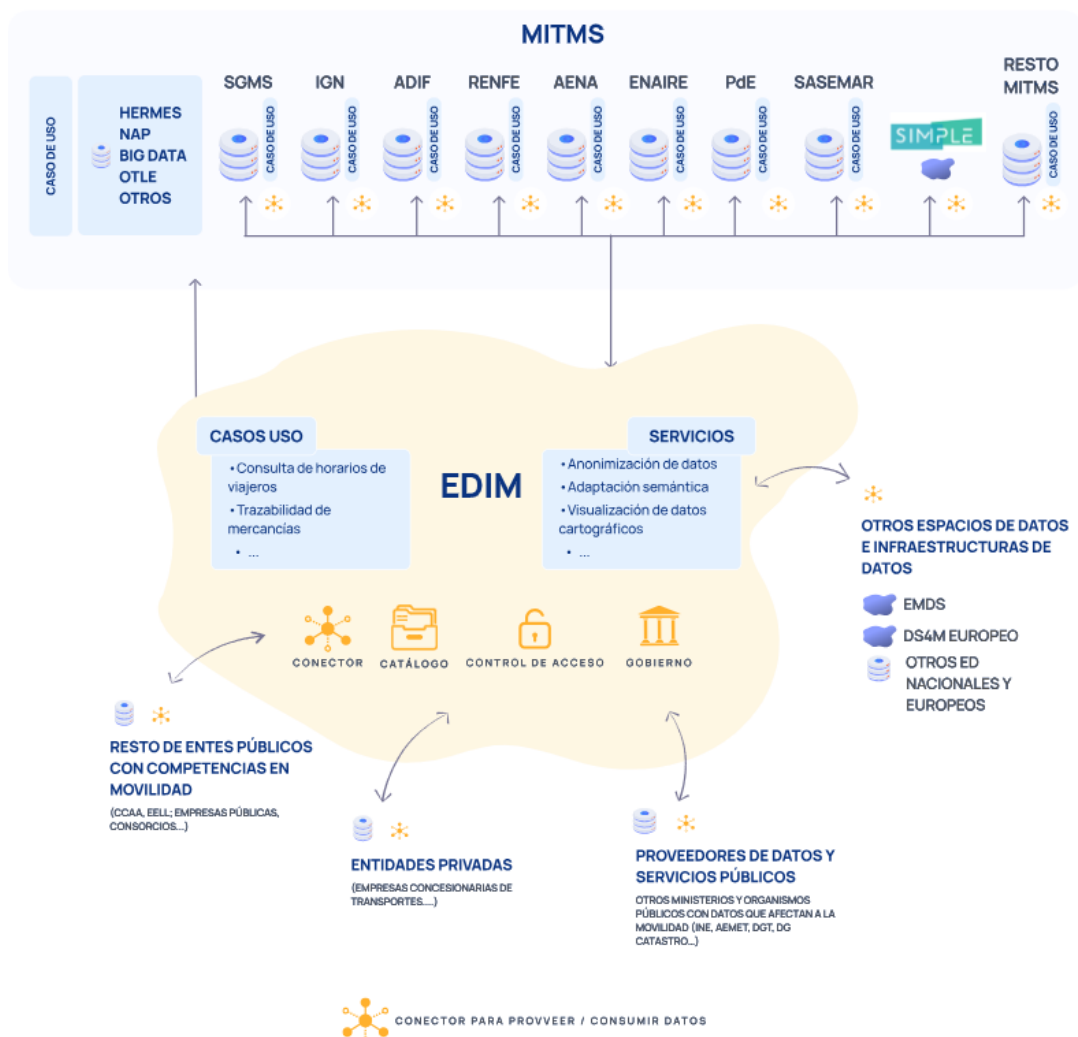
MITMS

CASO DE USO

HERMES
NAP
BIG DATA
OTLE
OTROS

SGMS CASO DE USO
IGN CASO DE USO
ADIF CASO DE USO
RENFE CASO DE USO
AENA CASO DE USO
ENAIRE CASO DE USO
PdE CASO DE USO
SASEMAR CASO DE USO
SIMPLE
RESTO MITMS CASO DE USO

CASOS USO
• Consulta de horarios de viajeros
• Trazabilidad de mercancías
• ...

EDIM

SERVICIOS
• Anonimización de datos
• Adaptación semántica
• Visualización de datos cartográficos
• ...

CONECTOR
CATÁLOGO
CONTROL DE ACCESO
GOBIERNO

OTROS ESPACIOS DE DATOS E INFRAESTRUCTURAS DE DATOS
EMDS
DS4M EUROPEO
OTROS ED NACIONALES Y EUROPEOS

RESTO DE ENTES PÚBLICOS CON COMPETENCIAS EN MOVILIDAD
(CCAA, EELL; EMPRESAS PÚBLICAS, CONSORCIOS...)

ENTIDADES PRIVADAS
(EMPRESAS CONCESIONARIAS DE TRANSPORTES.....)

PROVEEDORES DE DATOS Y SERVICIOS PÚBLICOS
OTROS MINISTERIOS Y ORGANISMOS PÚBLICOS CON DATOS QUE AFECTAN A LA MOVILIDAD (INE, AEMET, DGT, DG CATASTRO...)

CONECTOR PARA PROVVEER / CONSUMIR DATOS